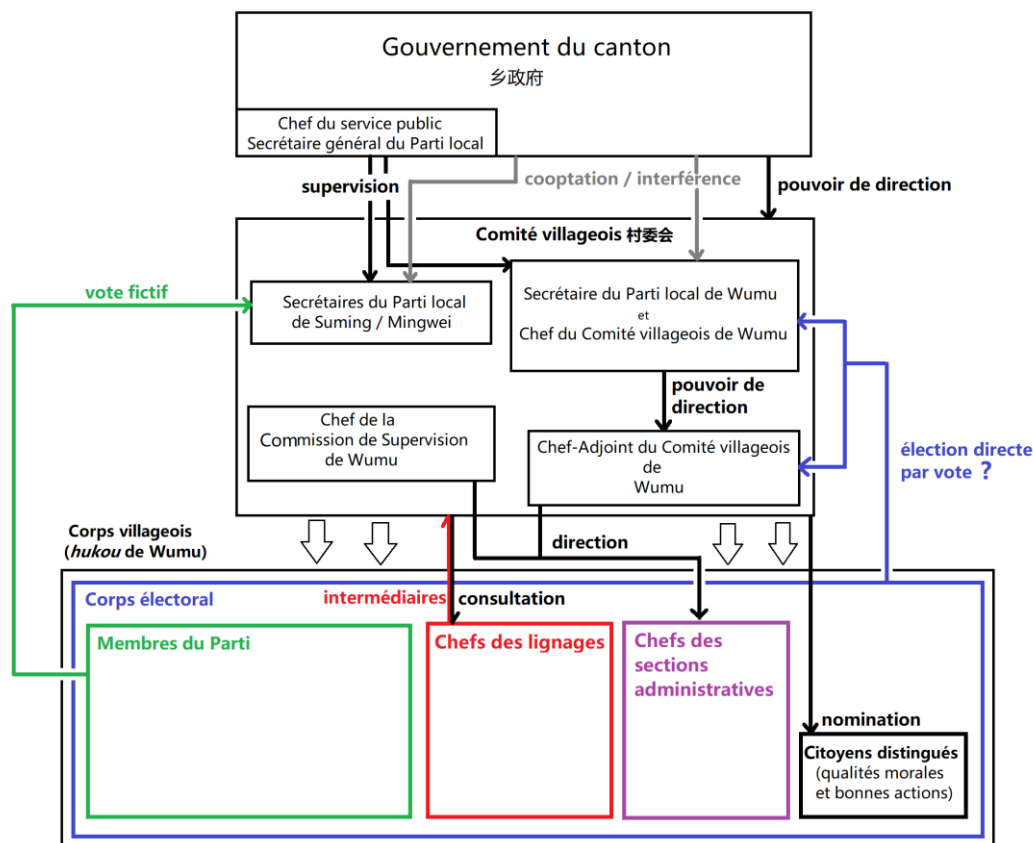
Gouvernement du canton
乡政府

Chef du service public
Secrétaire général du Parti local

supervision

cooptation / interférence

pouvoir de direction

Comité villageois 村委会

vote fictif

Secrétaires du Parti local de Suming / Mingwei

Secrétaire du Parti local de Wumu et Chef du Comité villageois de Wumu

pouvoir de direction

Chef de la Commission de Supervision de Wumu

Chef-Adjoint du Comité villageois de Wumu

élection directe par vote ?

Corps villageois (*hukou* de Wumu)

direction

Corps électoral

intermédiaires

consultation

Membres du Parti

Chefs des lignages

Chefs des sections administratives

nomination

Citoyens distingués (qualités morales et bonnes actions)